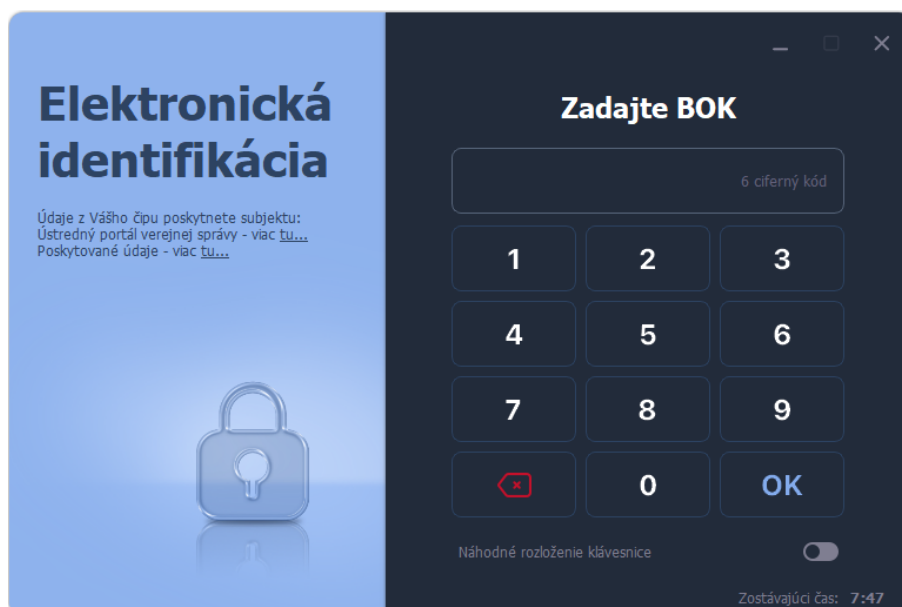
Elektronická identifikácia

Údaje z Vášho čipu poskytnete subjektu: Ústredný portál verejnej správy - viac tu...
Poskytované údaje - viac tu...

Zadajte BOK

6 ciferný kód

1
2
3
4
5
6
7
8
9
0
OK

Náhodné rozloženie klávesnice

Zostávajúci čas: 7:47